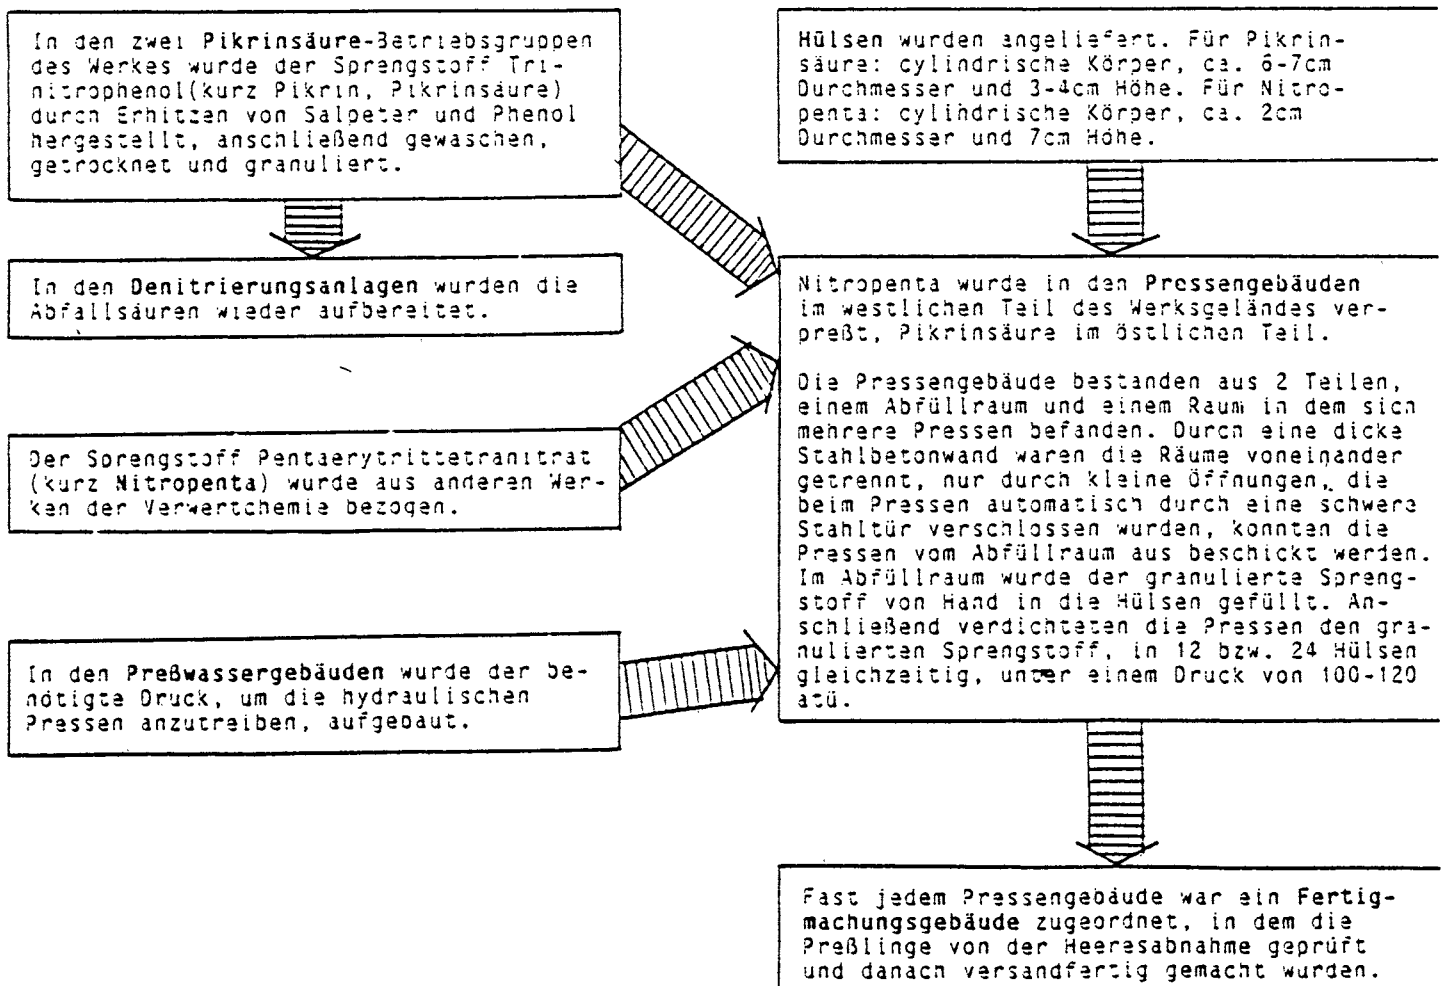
In den zwei Pikrinsäure-Betriebsgruppen des Werkes wurde der Sprengstoff Trinitrophenol(kurz Pikrin, Pikrinsäure) durch Erhitzen von Salpeter und Phenol hergestellt, anschließend gewaschen, getrocknet und granuliert.

In den Denitrierungsanlagen wurden die Abfallsäuren wieder aufbereitet.

Der Sprengstoff Pentaerytrittetranitrat (kurz Nitropenta) wurde aus anderen Werken der Verwertchemie bezogen.

In den Preßwassergebäuden wurde der benötigte Druck, um die hydraulischen Pressen anzutreiben, aufgebaut.

Hülsen wurden angeliefert. Für Pikrinsäure: cylindrische Körper, ca. 6-7cm Durchmesser und 3-4cm Höhe. Für Nitropenta: cylindrische Körper, ca. 2cm Durchmesser und 7cm Höhe.

Nitropenta wurde in den Pressengebäuden im westlichen Teil des Werksgeländes verpreßt, Pikrinsäure im östlichen Teil.

Die Pressengebäude bestanden aus 2 Teilen, einem Abfüllraum und einem Raum in dem sich mehrere Pressen befanden. Durch eine dicke Stahlbetonwand waren die Räume voneinander getrennt, nur durch kleine Öffnungen, die beim Pressen automatisch durch eine schwere Stahltür verschlossen wurden, konnten die Pressen vom Abfüllraum aus beschickt werden. Im Abfüllraum wurde der granulierte Sprengstoff von Hand in die Hülsen gefüllt. Anschließend verdichteten die Pressen den granulierten Sprengstoff, in 12 bzw. 24 Hülsen gleichzeitig, unter einem Druck von 100-120 atü.

Fast jedem Pressengebäude war ein Fertigmachungsgebäude zugeordnet, in dem die Preßlinge von der Heeresabnahme geprüft und danach versandfertig gemacht wurden.